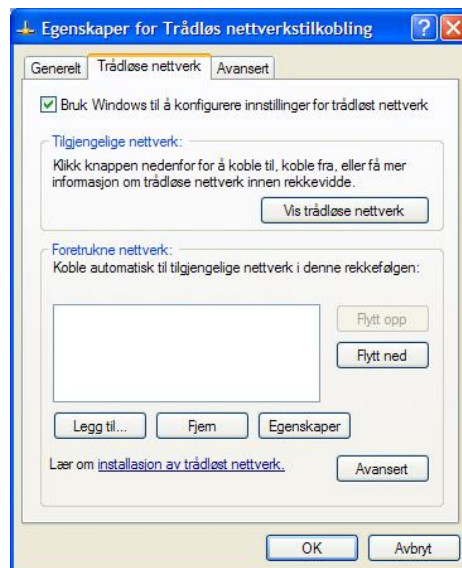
Egenskaper for Trådløs nettverkstilkobling

?

X

Generelt | Trådløse nettverk | Avansert

Bruk Windows til å konfigurere innstillinger for trådløst nettverk

Tilgjengelige nettverk:

Klikk knappen nedenfor for å koble til, koble fra, eller få mer informasjon om trådløse nettverk innen rekkevidde.

Vis trådløse nettverk

Foretrukne nettverk:

Koble automatisk til tilgjengelige nettverk i denne rekkefølgen:

Flytt opp

Flytt ned

Legg til...

Fjern

Egenskaper

Lær om installasjon av trådløst nettverk.

Avansert

OK

Avbryt